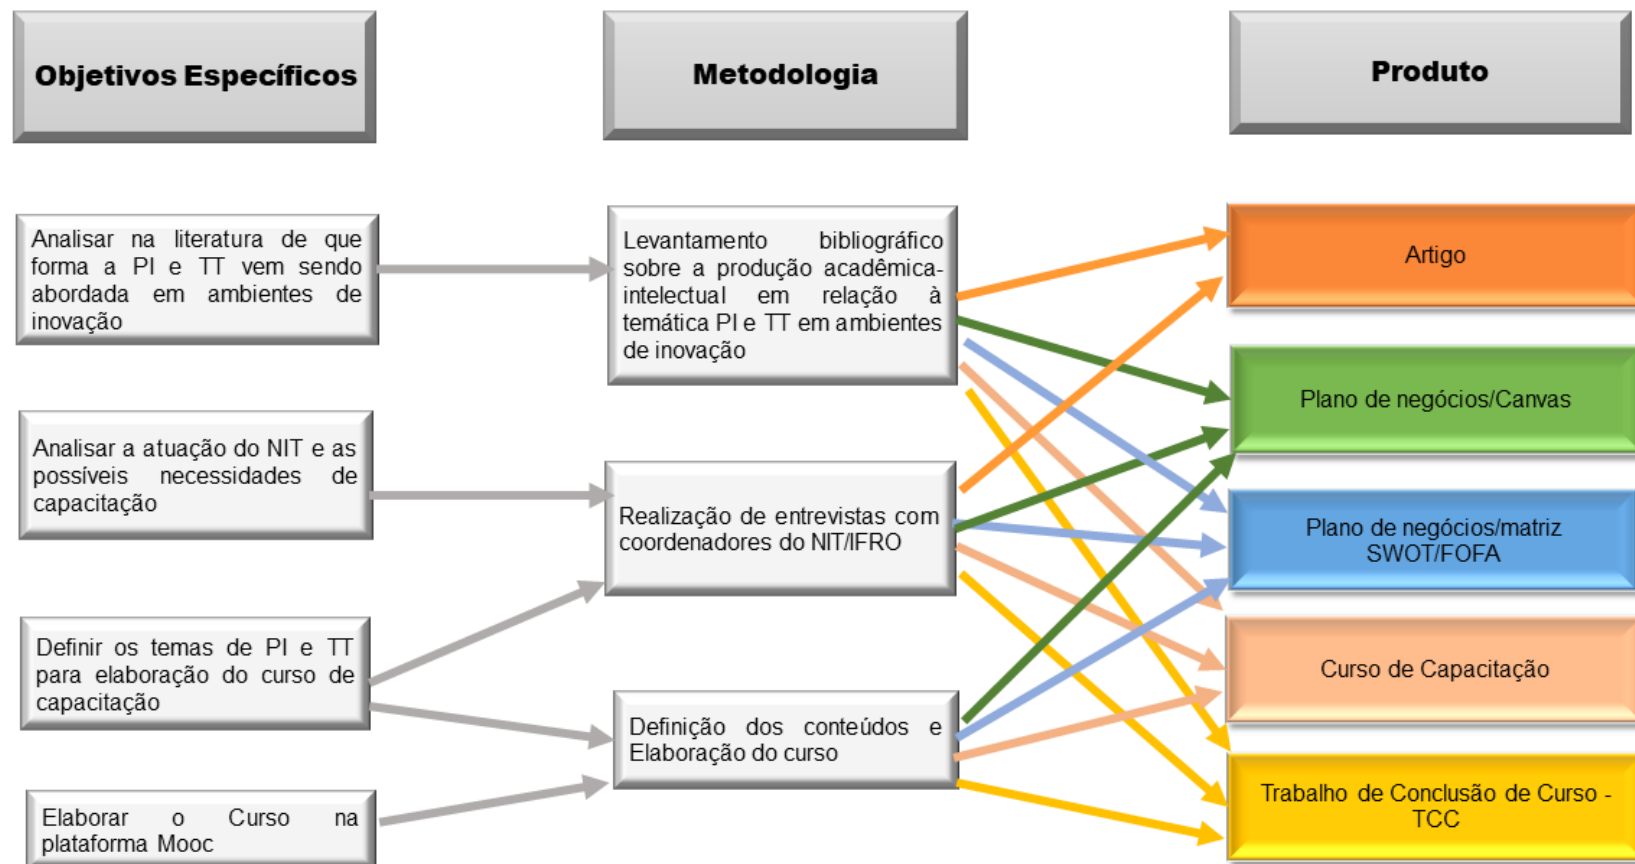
Objetivos Específicos

Metodologia

Produto

Analisar na literatura de que forma a PI e TT vem sendo abordada em ambientes de inovação

Levantamento bibliográfico sobre a produção acadêmica-intelectual em relação à temática PI e TT em ambientes de inovação

Artigo

Plano de negócios/Canvas

Analisar a atuação do NIT e as possíveis necessidades de capacitação

Realização de entrevistas com coordenadores do NIT/IFRO

Plano de negócios/matriz SWOT/FOFA

Definir os temas de PI e TT para elaboração do curso de capacitação

Curso de Capacitação

Definição dos conteúdos e Elaboração do curso

Trabalho de Conclusão de Curso - TCC

Elaborar o Curso na plataforma Mooc